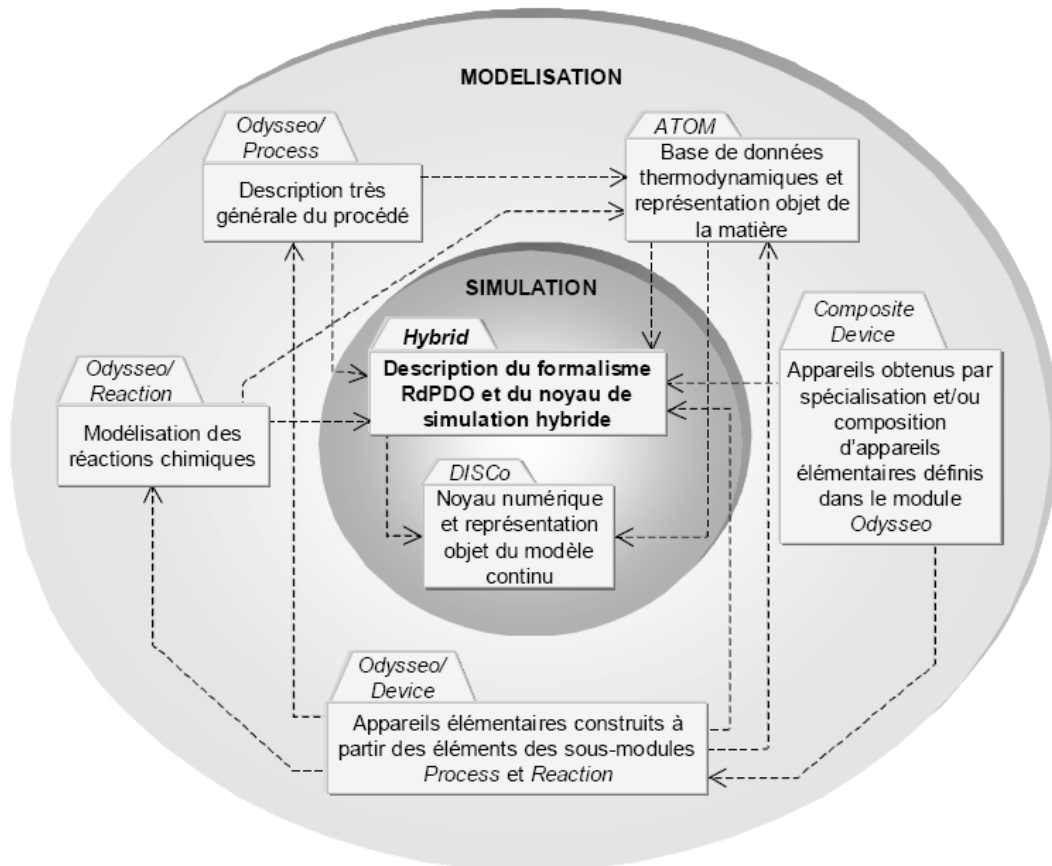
MODELISATION

Odysseo/ Process

Description très générale du procédé

ATOM

Base de données thermodynamiques et représentation objet de la matière

SIMULATION

Hybrid

Description du formalisme RdPDO et du noyau de simulation hybride

Odysseo/ Reaction

Modélisation des réactions chimiques

Composite Device

Appareils obtenus par spécialisation et/ou composition d'appareils élémentaires définis dans le module Odysseo

DISCo

Noyau numérique et représentation objet du modèle continu

Odysseo/ Device

Appareils élémentaires construits à partir des éléments des sous-modules Process et Reaction